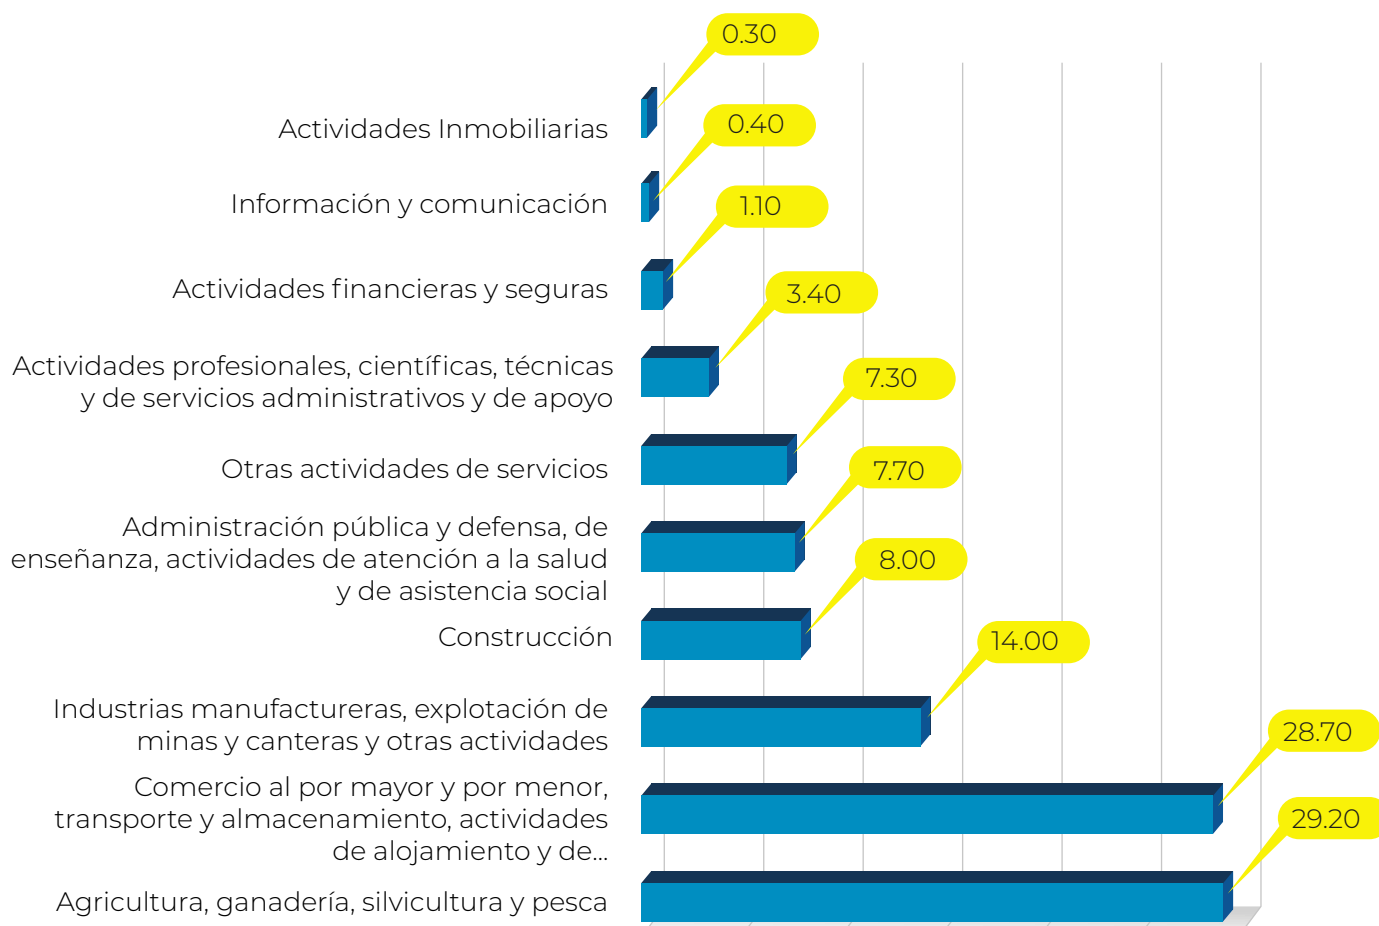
| Actividad | Valor |
|---|---|
| Actividades Inmobiliarias | 0.30 |
| Información y comunicación | 0.40 |
| Actividades financieras y seguras | 1.10 |
| Actividades profesionales, científicas, técnicas y de servicios administrativos y de apoyo | 3.40 |
| Otras actividades de servicios | 7.30 |
| Administración pública y defensa, de enseñanza, actividades de atención a la salud y de asistencia social | 7.70 |
| Construcción | 8.00 |
| Industrias manufactureras, explotación de minas y canteras y otras actividades | 14.00 |
| Comercio al por mayor y por menor, transporte y almacenamiento, actividades de alojamiento y de... | 28.70 |
| Agricultura, ganadería, silvicultura y pesca | 29.20 |